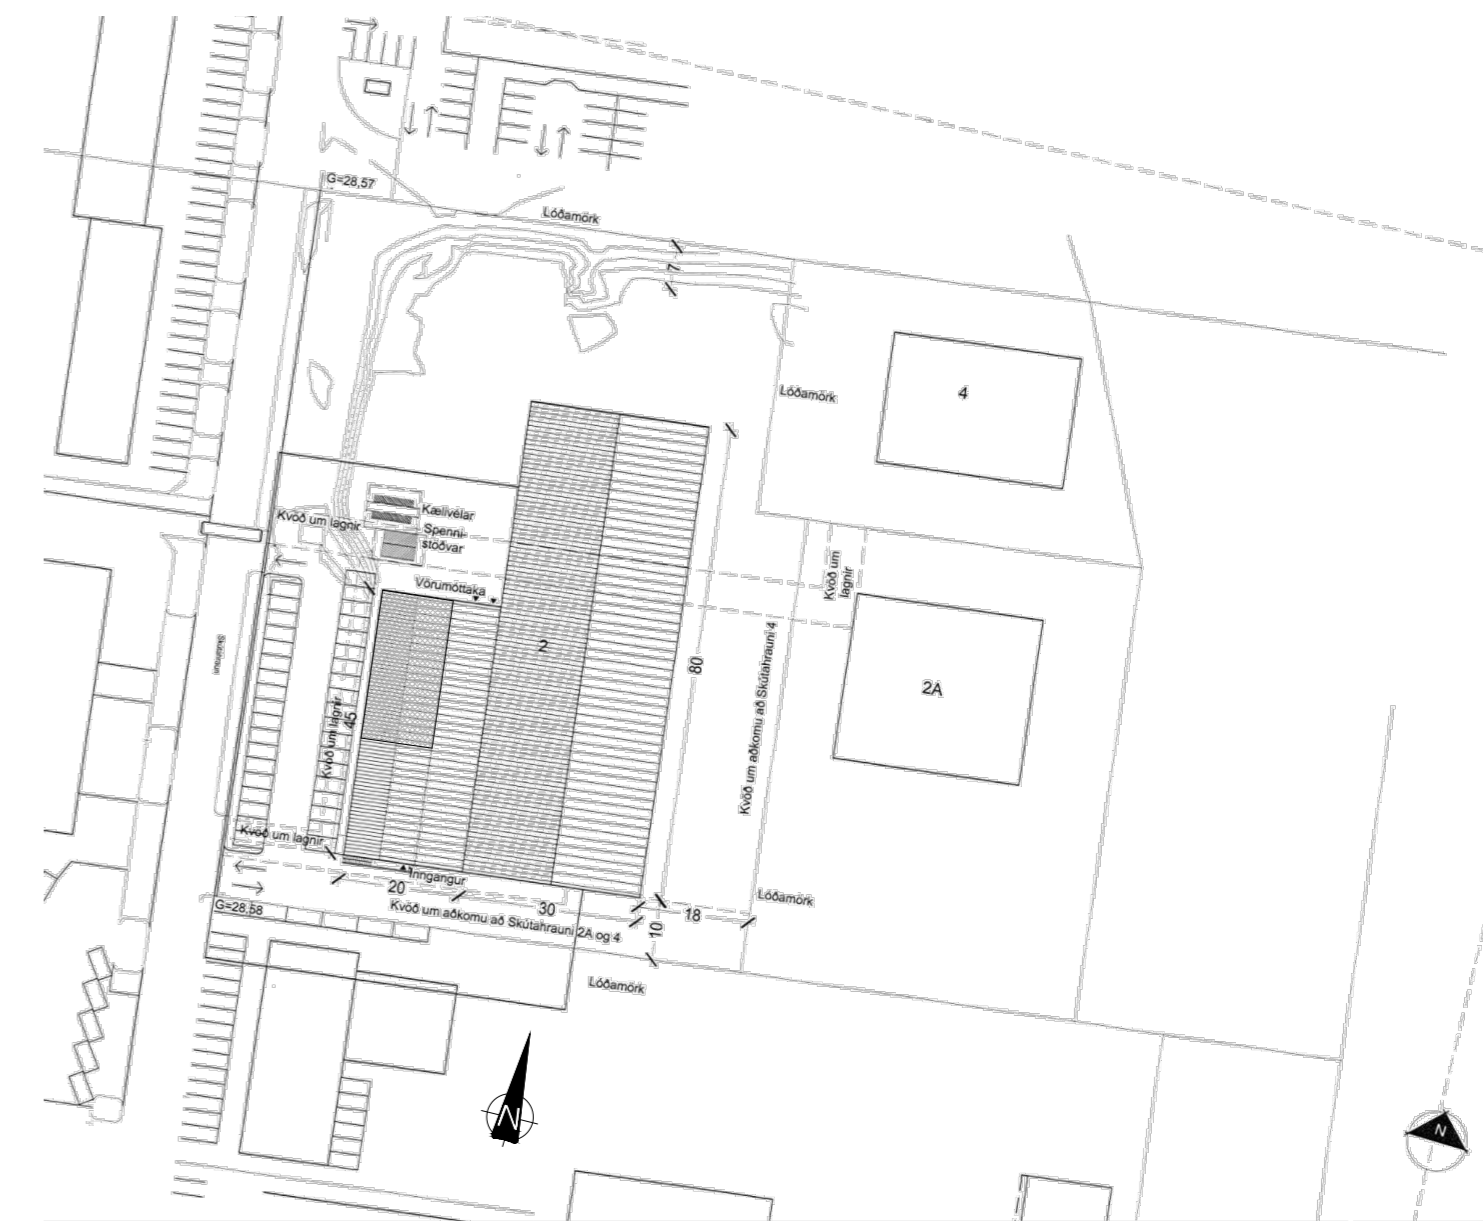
G=28,57

Lóðamörk

7

4

Lóðamörk

Kælivélar

Kvöð um lagnir

Spennistöðvar

Kvöð um lagnir

Vörumóttaka

2

80

2A

Kvöð um aðkomu að Skútahrauni 4

Kvöð um lagnir

45

Kvöð um lagnir

Inngangur

20

30

18

10

Lóðamörk

G=28,58

Kvöð um aðkomu að Skútahrauni 2A og 4

Lóðamörk

N

N